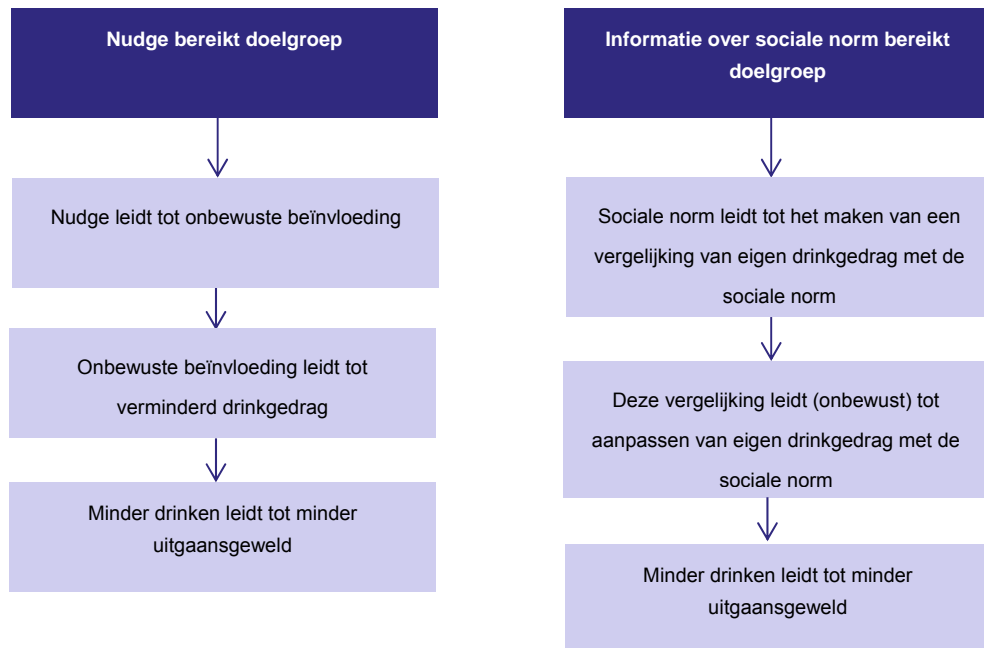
Nudge bereikt doelgroep

Nudge leidt tot onbewuste beïnvloeding

Onbewuste beïnvloeding leidt tot verminderd drinkgedrag

Minder drinken leidt tot minder uitgaansgeweld

Informatie over sociale norm bereikt doelgroep

Sociale norm leidt tot het maken van een vergelijking van eigen drinkgedrag met de sociale norm

Deze vergelijking leidt (onbewust) tot aanpassen van eigen drinkgedrag met de sociale norm

Minder drinken leidt tot minder uitgaansgeweld